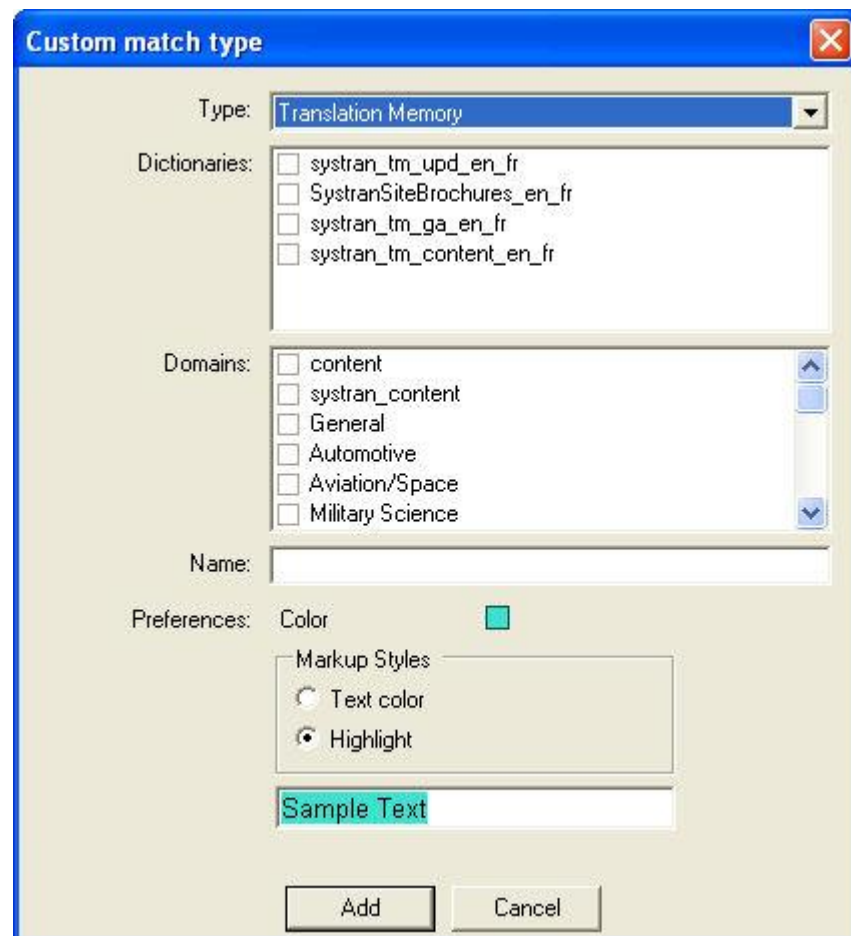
Custom match type

Type: Translation Memory

Dictionaries:
systran_tm_upd_en_fr
SystranSiteBrochures_en_fr
systran_tm_ga_en_fr
systran_tm_content_en_fr

Domains:
content
systran_content
General
Automotive
Aviation/Space
Military Science

Name:

Preferences: Color

Markup Styles
Text color
Highlight

Sample Text

Add
Cancel